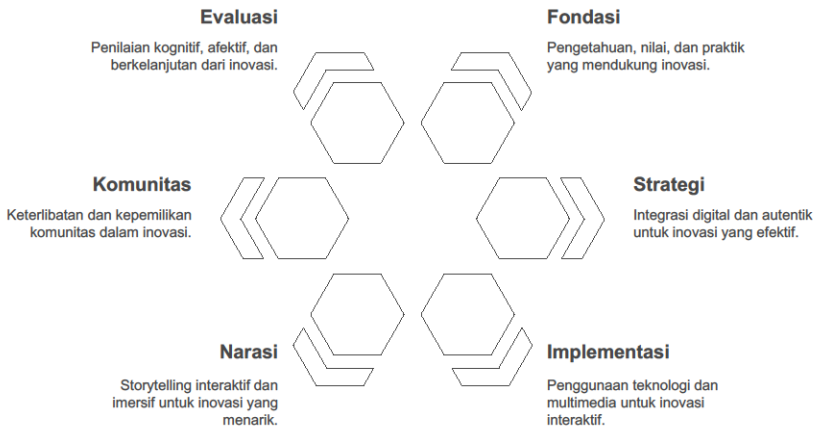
Evaluasi

Penilaian kognitif, afektif, dan berkelanjutan dari inovasi.

Fondasi

Pengetahuan, nilai, dan praktik yang mendukung inovasi.

Komunitas

Keterlibatan dan kepemilikan komunitas dalam inovasi.

Strategi

Integrasi digital dan autentik untuk inovasi yang efektif.

Narasi

Storytelling interaktif dan imersif untuk inovasi yang menarik.

Implementasi

Penggunaan teknologi dan multimedia untuk inovasi interaktif.